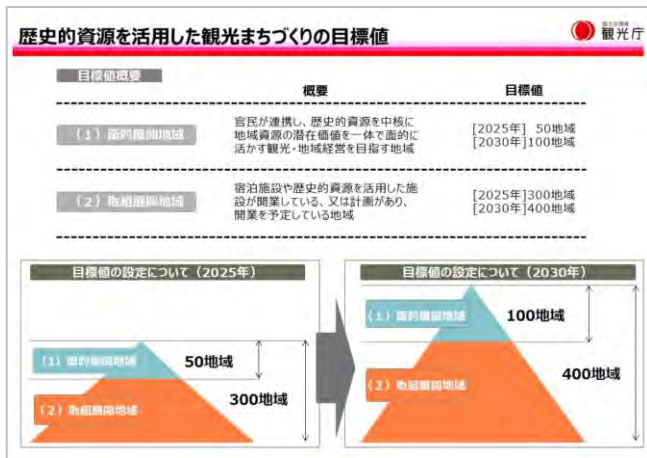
歴史的資源を活用した観光まちづくりの目標値

国土交通省
観光庁

目標値概要

| | 概要 | 目標値 |
|---|---|---|
| （１）面的展開地域 | 官民が連携し、歴史的資源を中核に地域資源の潜在価値を一体で面的に活かす観光・地域経営を目指す地域 | [2025年]　50地域 [2030年]100地域 |
| （２）取組展開地域 | 宿泊施設や歴史的資源を活用した施設が開業している、又は計画があり、開業を予定している地域 | [2025年]300地域 [2030年]400地域 |

目標値の設定について（2025年）

（１）面的展開地域
50地域
（２）取組展開地域
300地域

目標値の設定について（2030年）

（１）面的展開地域
100地域
（２）取組展開地域
400地域